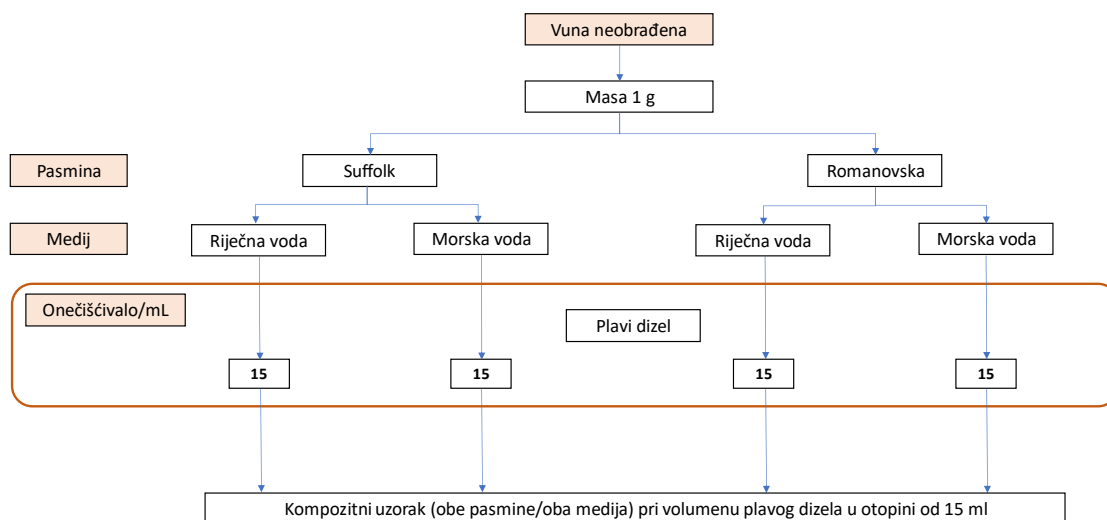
Vuna neobrađena

Masa 1 g

Pasmina

Suffolk

Romanovska

Medij

Riječna voda

Morska voda

Riječna voda

Morska voda

Onečišćivalo/mL

Plavi dizel

15

15

15

15

Kompozitni uzorak (obe pasmine/oba medija) pri volumenu plavog dizela u otopini od 15 ml